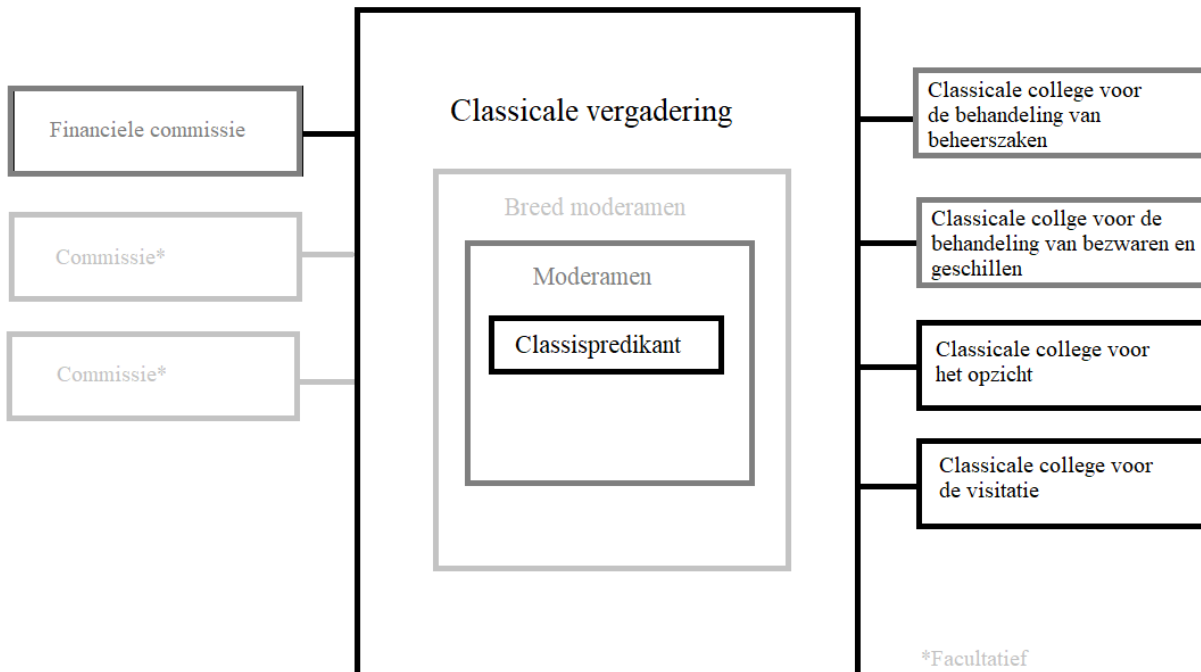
Financiele commissie

Commissie*

Commissie*

Classicale vergadering

Breed moderamen

Moderamen

Classispredikant

Classicale college voor de behandeling van beheerszaken

Classicale collge voor de behandeling van bezwaren en geschillen

Classicale college voor het opzicht

Classicale college voor de visitatie

*Facultatief